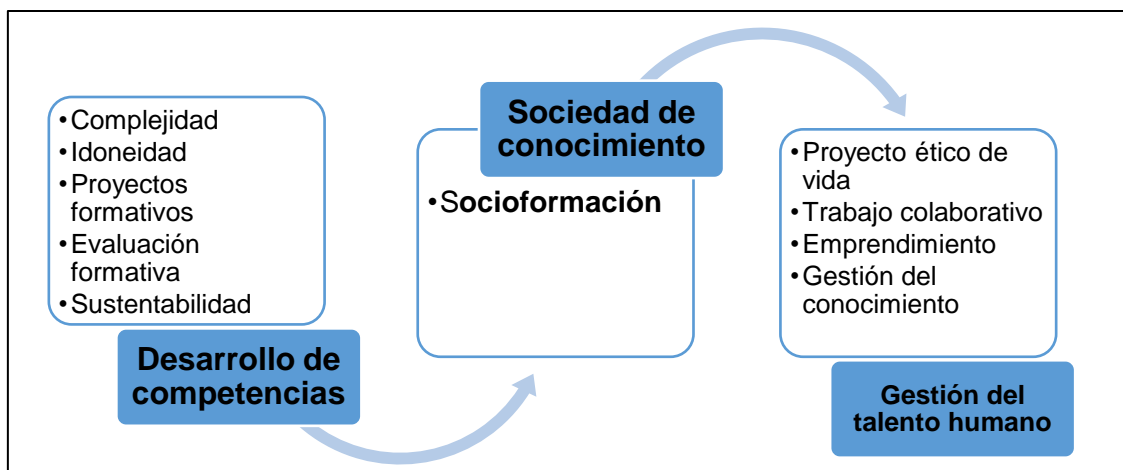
•Complejidad
•Idoneidad
•Proyectos formativos
•Evaluación formativa
•Sustentabilidad

Desarrollo de competencias

Sociedad de conocimiento

•Socioformación

•Proyecto ético de vida
•Trabajo colaborativo
•Emprendimiento
•Gestión del conocimiento

Gestión del talento humano